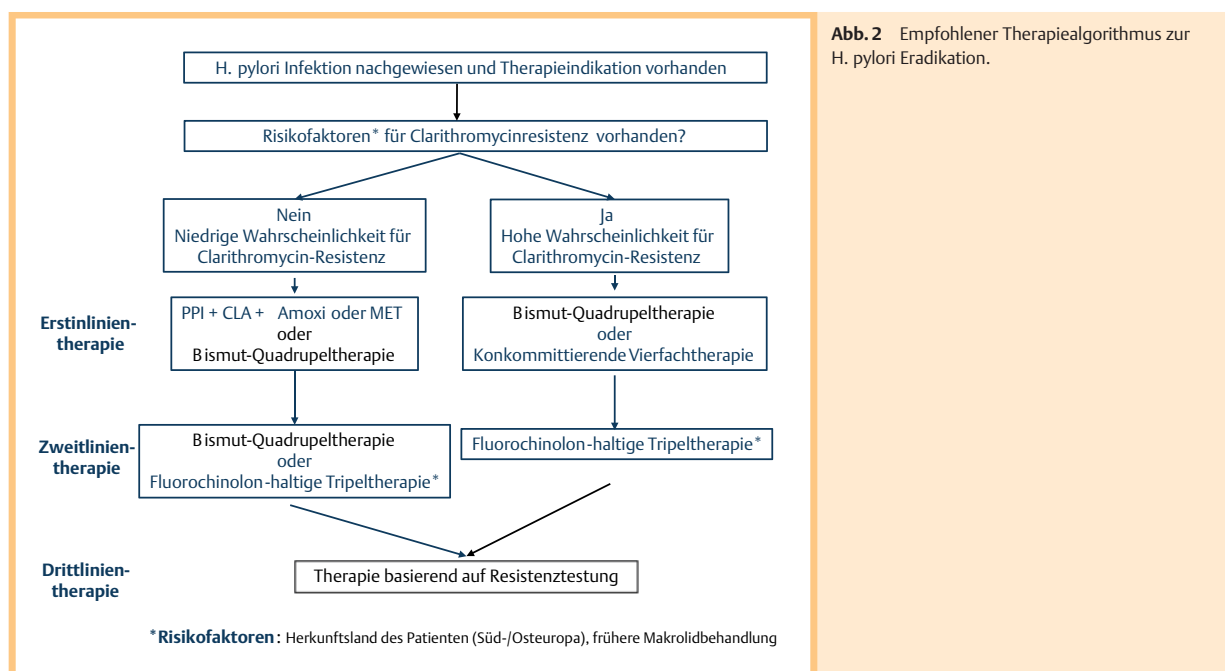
H. pylori Infektion nachgewiesen und Therapieindikation vorhanden

Risikofaktoren* für Clarithromycinresistenz vorhanden?

Nein
Niedrige Wahrscheinlichkeit für Clarithromycin-Resistenz

Ja
Hohe Wahrscheinlichkeit für Clarithromycin-Resistenz

Erstlinientherapie

PPI + CLA + Amoxi oder MET
oder
Bismut-Quadrupeltherapie

Bismut-Quadrupeltherapie
oder
Konkommittierende Vierfachtherapie

Zweitlinientherapie

Bismut-Quadrupeltherapie
oder
Fluorochinolon-haltige Tripeltherapie*

Fluorochinolon-haltige Tripeltherapie*

Drittlinientherapie

Therapie basierend auf Resistenztestung

*Risikofaktoren: Herkunftsland des Patienten (Süd-/Osteuropa), frühere Makrolidbehandlung

Abb. 2 Empfohlener Therapiealgorithmus zur H. pylori Eradikation.